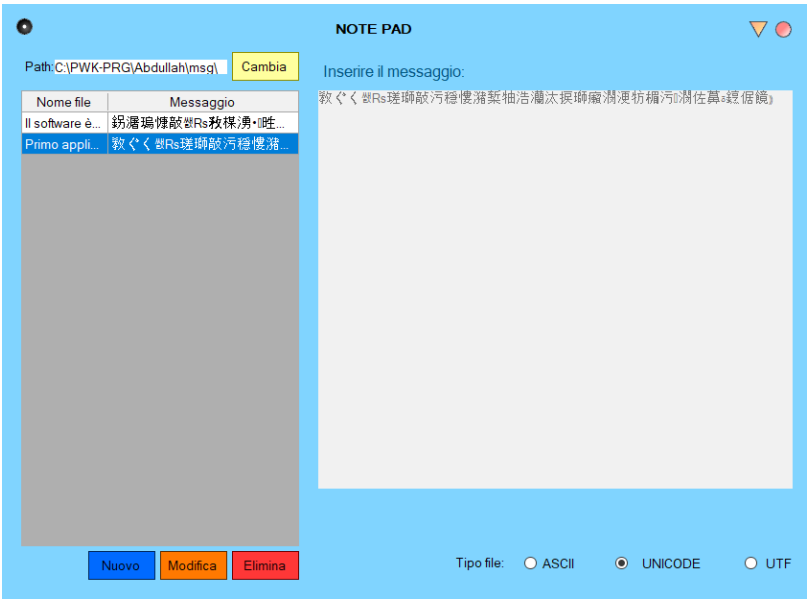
NOTE PAD

Path: C:\PWK-PRG\Abdullah\msg\ Cambia

| Nome file | Messaggio |
|---|---|
| Il software è... | 鍚灈瑀慄敲Rs敉楳湧•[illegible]吐... |
| Primo appli... | 敎ぐく Rs瑳瑯敲污穏慄潴... |

Nuovo Modifica Elimina

Inserire il messaggio:

敎ぐく Rs瑳瑯敲污穏慄潴蘩柚浩瀟撰瑯癩渪湮枋楄污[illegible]潵佐蔂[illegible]饅偊鏡

Tipo file: ASCII UNICODE UTF